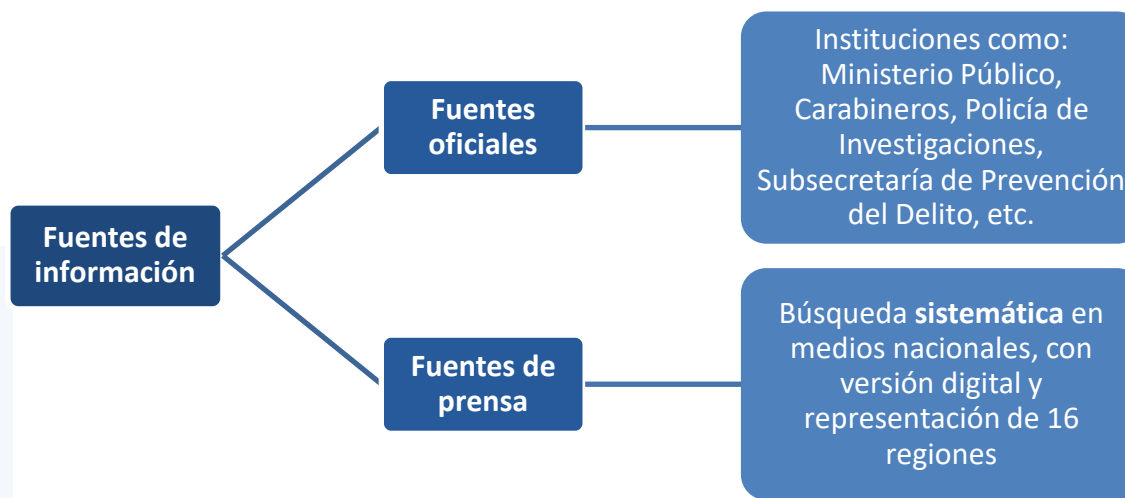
Fuentes de información

Fuentes oficiales

Instituciones como: Ministerio Público, Carabineros, Policía de Investigaciones, Subsecretaría de Prevención del Delito, etc.

Fuentes de prensa

Búsqueda **sistemática** en medios nacionales, con versión digital y representación de 16 regiones